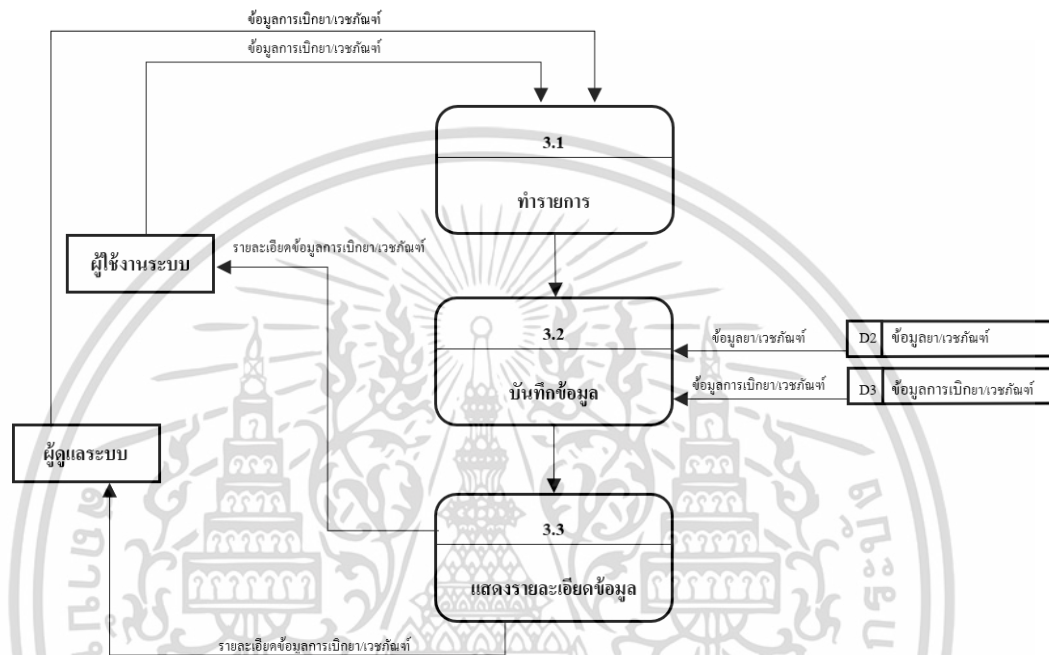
ข้อมูลการเบิกยา/เวชภัณฑ์

ข้อมูลการเบิกยา/เวชภัณฑ์

3.1

ทำรายการ

ผู้ใช้งานระบบ

รายละเอียดข้อมูลการเบิกยา/เวชภัณฑ์

3.2

บันทึกข้อมูล

ข้อมูลยา/เวชภัณฑ์

D2 ข้อมูลยา/เวชภัณฑ์

ข้อมูลการเบิกยา/เวชภัณฑ์

D3 ข้อมูลการเบิกยา/เวชภัณฑ์

ผู้ดูแลระบบ

3.3

แสดงรายละเอียดข้อมูล

รายละเอียดข้อมูลการเบิกยา/เวชภัณฑ์